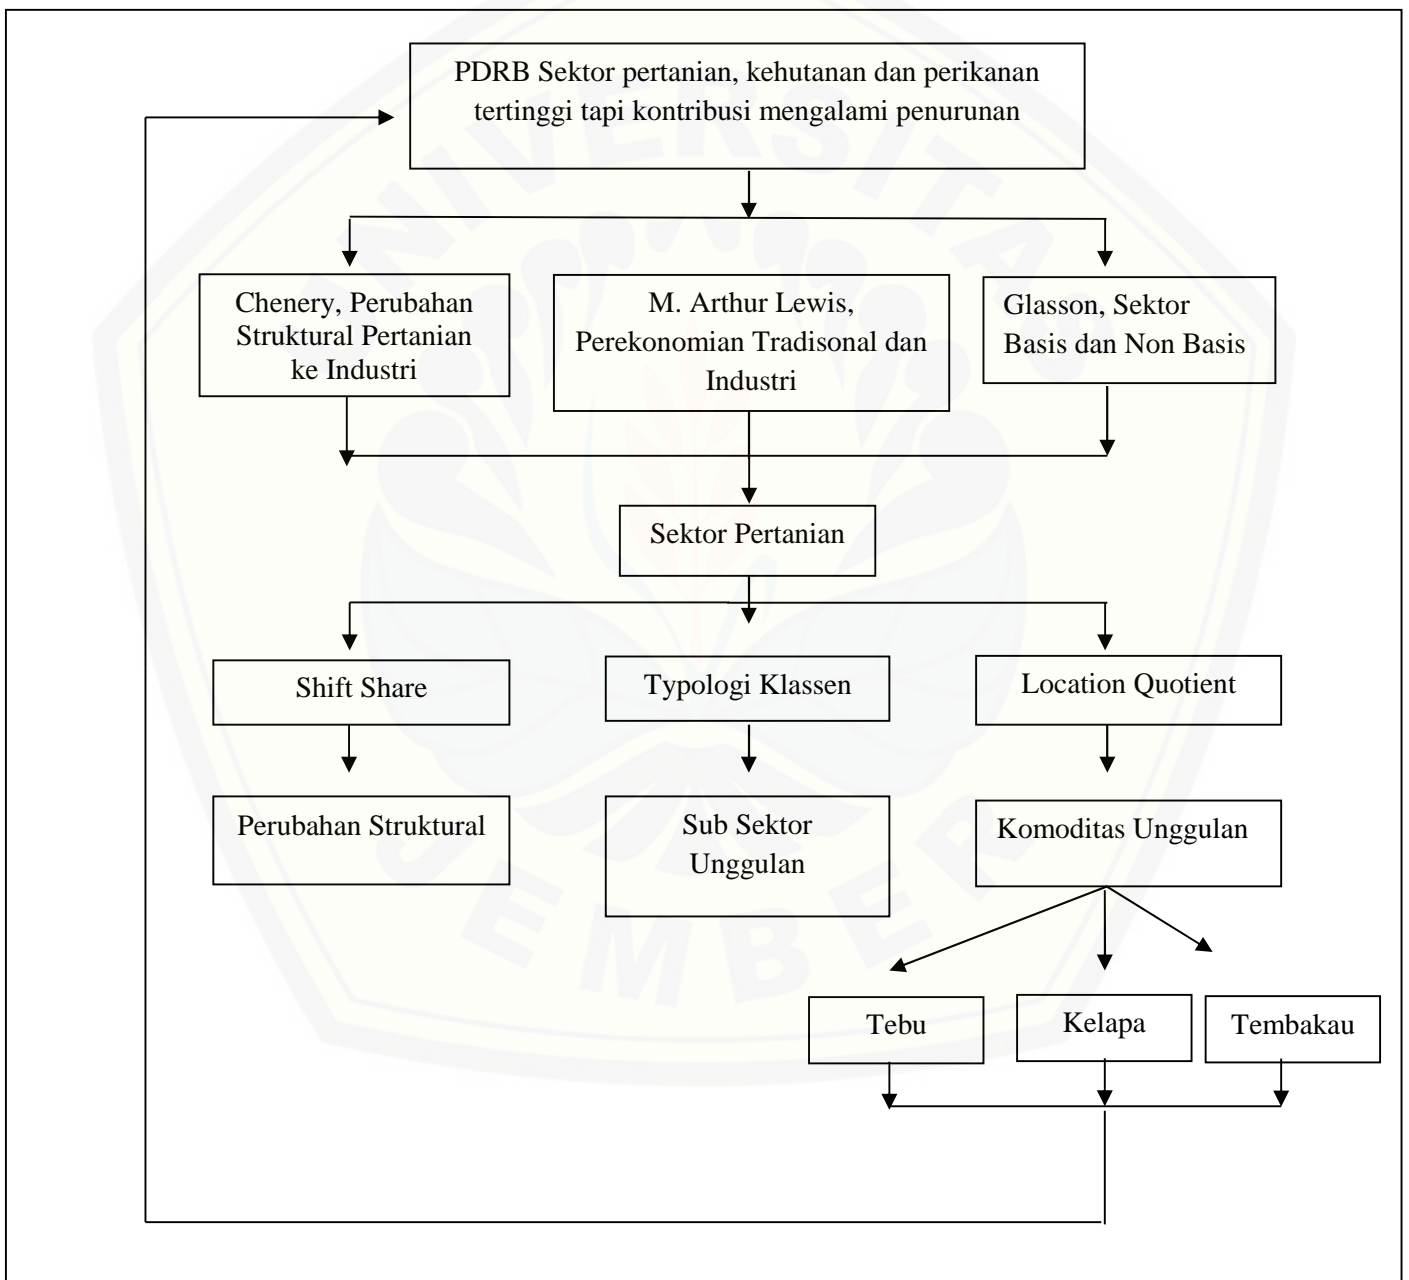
PDRB Sektor pertanian, kehutanan dan perikanan tertinggi tapi kontribusi mengalami penurunan

Chenery, Perubahan Struktural Pertanian ke Industri

M. Arthur Lewis, Perekonomian Tradisonal dan Industri

Glasson, Sektor Basis dan Non Basis

Sektor Pertanian

Shift Share

Typologi Klassen

Location Quotient

Perubahan Struktural

Sub Sektor Unggulan

Komoditas Unggulan

Tebu

Kelapa

Tembakau